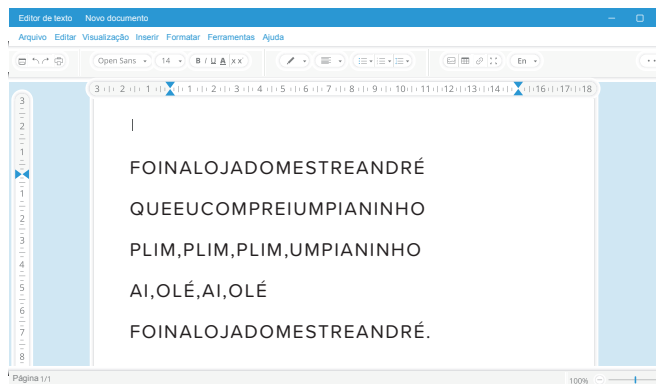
Editor de texto Novo documento

Arquivo Editar Visualização Inserir Formatar Ferramentas Ajuda

Open Sans 14 B I U A x x En

3 2 1 1 2 3 4 5 6 7 8 9 10 11 12 13 14 16 17 18

FOINALOJADOMESTREANDRÉ

QUEEUCOMPREIUMPIANINHO

PLIM,PLIM,PLIM,UMPIANINHO

AI,OLÉ,AI,OLÉ

FOINALOJADOMESTREANDRÉ.

Página 1/1

100%